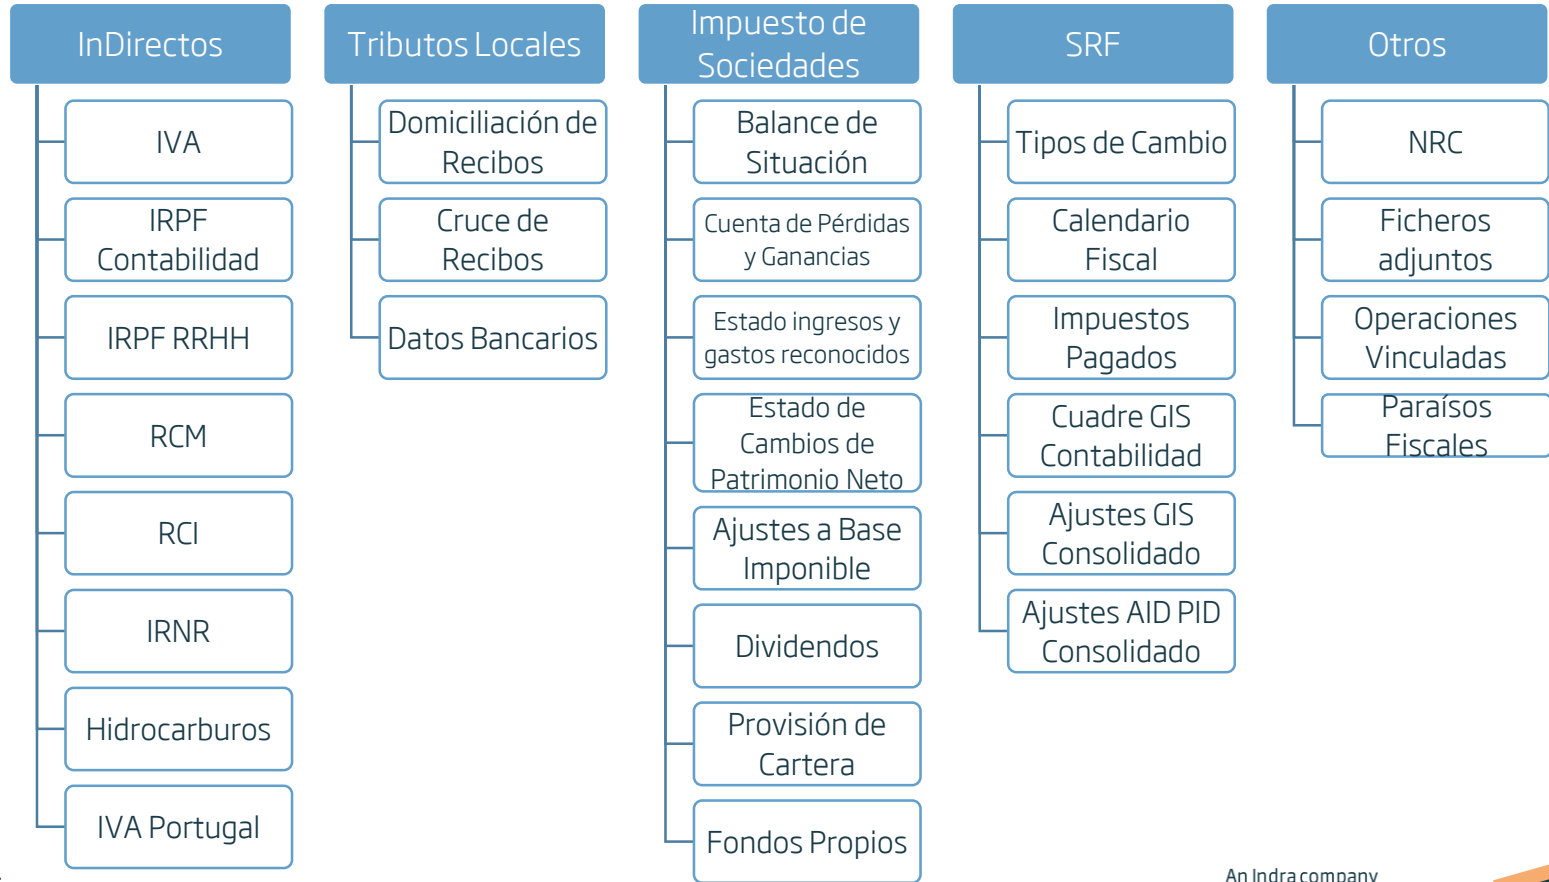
InDirectos

IVA

IRPF Contabilidad

IRPF RRHH

RCM

RCI

IRNR

Hidrocarburos

IVA Portugal

Tributos Locales

Domiciliación de Recibos

Cruce de Recibos

Datos Bancarios

Impuesto de Sociedades

Balance de Situación

Cuenta de Pérdidas y Ganancias

Estado ingresos y gastos reconocidos

Estado de Cambios de Patrimonio Neto

Ajustes a Base Imponible

Dividendos

Provisión de Cartera

Fondos Propios

SRF

Tipos de Cambio

Calendario Fiscal

Impuestos Pagados

Cuadre GIS Contabilidad

Ajustes GIS Consolidado

Ajustes AID PID Consolidado

Otros

NRC

Ficheros adjuntos

Operaciones Vinculadas

Paraísos Fiscales

An Indra company